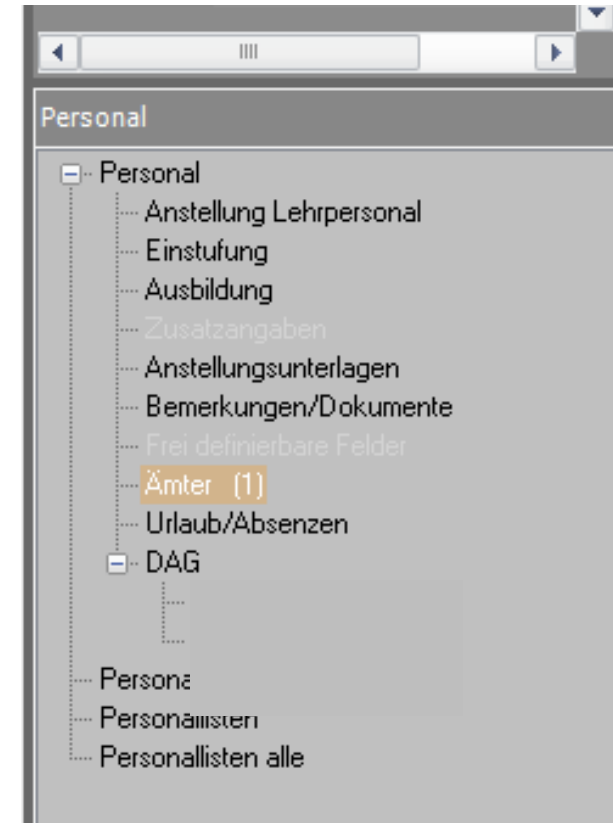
Personal

Personal
Anstellung Lehrpersonal
Einstufung
Ausbildung
Zusatzangaben
Anstellungsunterlagen
Bemerkungen/Dokumente
Frei definierbare Felder
Ämter (1)
Urlaub/Absenzen
DAG
Persona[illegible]
Personallisten
Personallisten alle